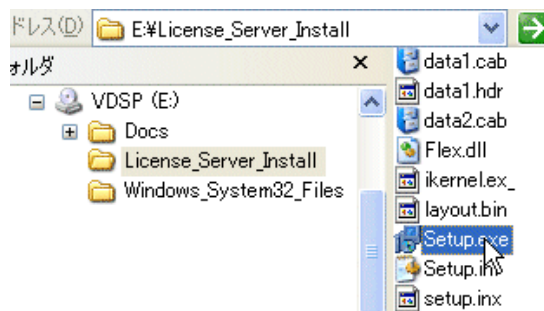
ドレス(D) E:¥License_Server_Install

ォルダ ×

VDSP (E:)
Docs
License_Server_Install
Windows_System32_Files

data1.cab
data1.hdr
data2.cab
Flex.dll
ikernel.ex_
layout.bin
Setup.exe
Setup.ini
setup.inx